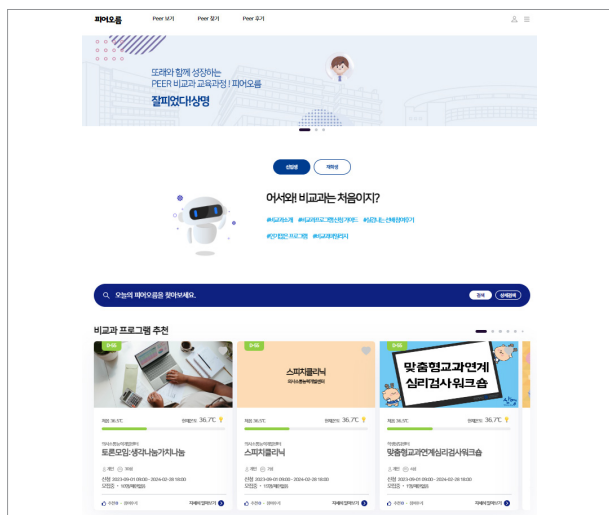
피어오름 Peer 보기 Peer 찾기 Peer 후기

또래와 함께 성장하는
PEER 비교과 교육과정 ! 피어오름
잘피었다!상명

신입생 재학생

어서와! 비교과는 처음이지?
#비교과란? #비교과프로그램신청가이드 #비교과는언제참여하기 #인기있는프로그램 #비교과마일리지

오늘의 피어오름을 찾아보세요. 검색 상세검색

비교과 프로그램 추천

D-56
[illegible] 36.7℃ 만족도 36.7℃
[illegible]
토론모임:생각나눔가치나눔
신청 2023-09-01 09:00 ~ 2024-02-28 18:00
자세히 알아보기

D-56
스피치클리닉
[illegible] 36.7℃ 만족도 36.7℃
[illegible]
스피치클리닉
신청 2023-09-01 09:00 ~ 2024-02-28 18:00
자세히 알아보기

D-56
맞춤형교과연계 심리검사워크숍
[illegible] 36.7℃ 만족도 36.7℃
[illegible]
맞춤형교과연계심리검사워크숍
신청 2023-09-01 09:00 ~ 2024-02-28 18:00
자세히 알아보기